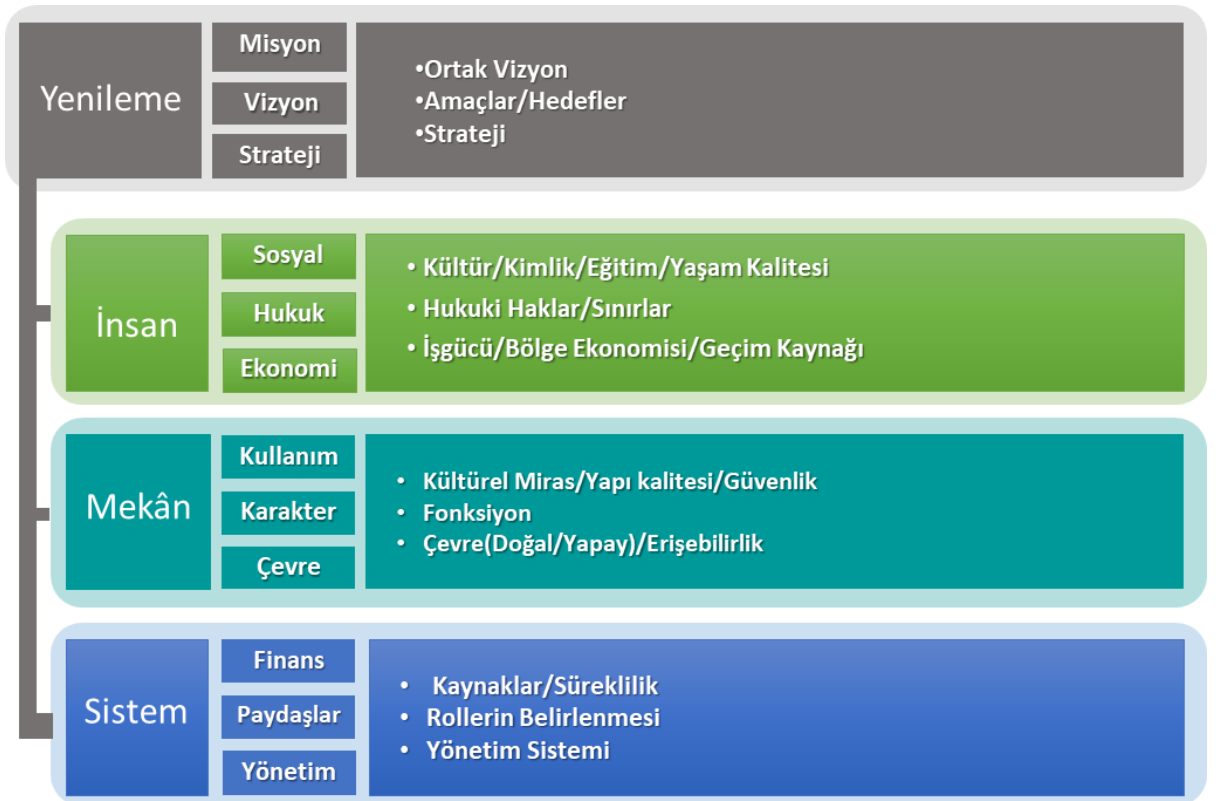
Yenileme

Misyon

Vizyon

Strateji

•Ortak Vizyon
•Amaçlar/Hedefler
•Strateji

İnsan

Sosyal

Hukuk

Ekonomi

• Kültür/Kimlik/Eğitim/Yaşam Kalitesi
• Hukuki Haklar/Sınırlar
• İşgücü/Bölge Ekonomisi/Geçim Kaynağı

Mekân

Kullanım

Karakter

Çevre

• Kültürel Miras/Yapı kalitesi/Güvenlik
• Fonksiyon
• Çevre(Doğal/Yapay)/Erişebilirlik

Sistem

Finans

Paydaşlar

Yönetim

• Kaynaklar/Süreklilik
• Rollerin Belirlenmesi
• Yönetim Sistemi